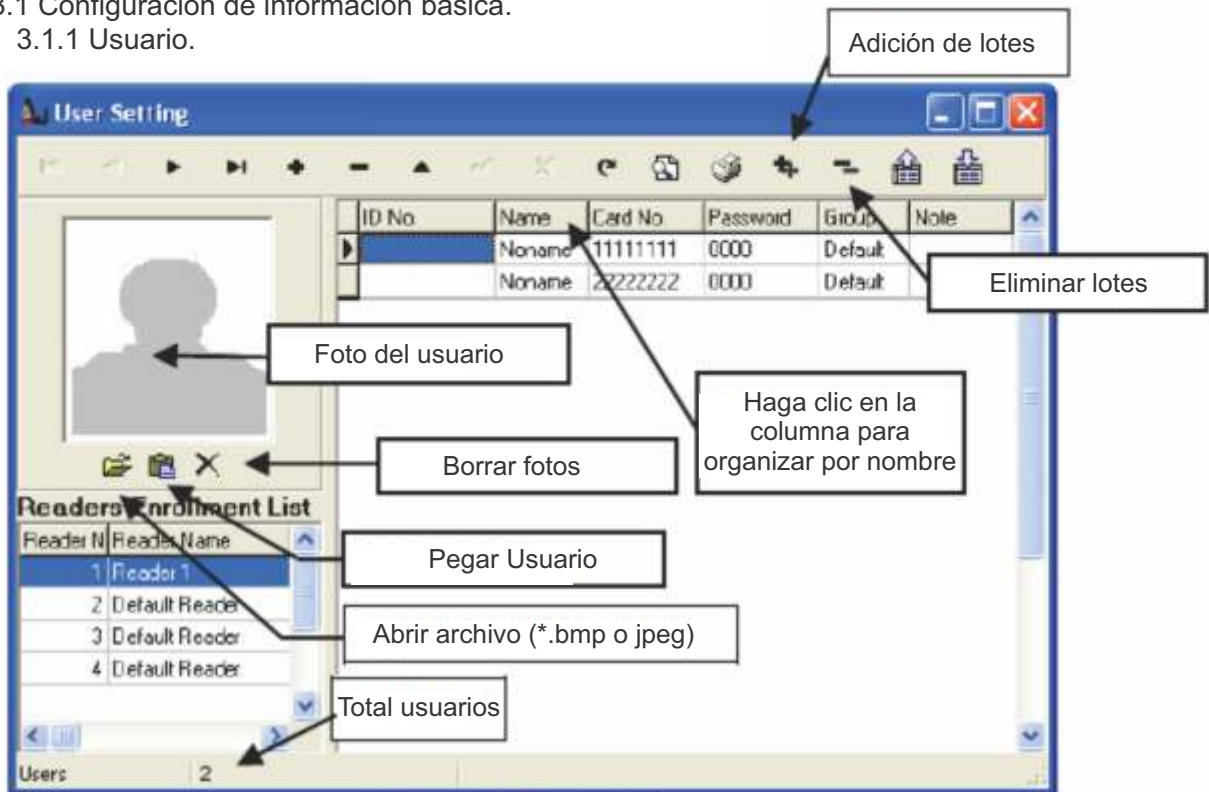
3.1 Configuración de información básica.
3.1.1 Usuario.

Adición de lotes

User Setting

| ID No. | Name | Card No. | Password | Group | Note |
|---|---|---|---|---|---|
| | Noname | 11111111 | 0000 | Default | |
| | Noname | 22222222 | 0000 | Default | |

Eliminar lotes

Foto del usuario

Haga clic en la columna para organizar por nombre

Borrar fotos

Readers Enrollment List

| Reader N | Reader Name |
|---|---|
| 1 | Reader 1 |
| 2 | Default Reader |
| 3 | Default Reader |
| 4 | Default Reader |

Pegar Usuario

Abrir archivo (*.bmp o jpeg)

Total usuarios

Users 2